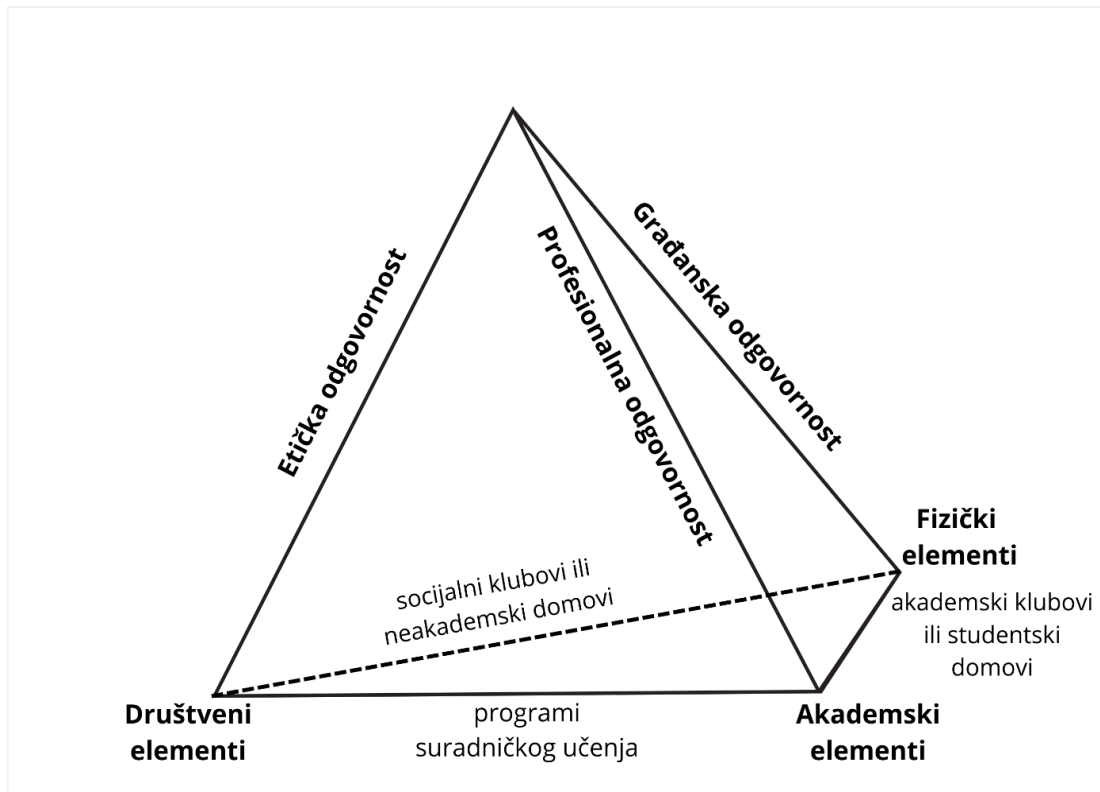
Etička odgovornost

Profesionalna odgovornost

Građanska odgovornost

Fizički elementi

socijalni klubovi ili neakademski domovi

akademski klubovi ili studentski domovi

Društveni elementi

programi suradničkog učenja

Akademski elementi